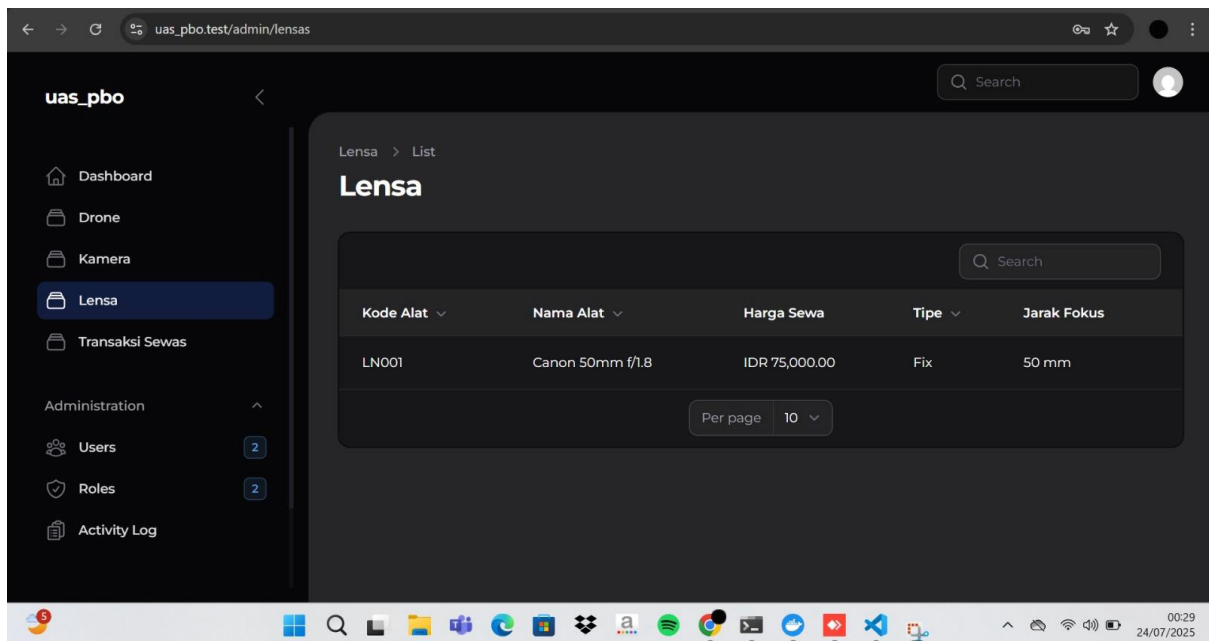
uas_pbo.test/admin/lensas

uas_pbo

Search

Dashboard
Drone
Kamera
Lensa
Transaksi Sewas

Administration
Users 2
Roles 2
Activity Log

Lensa > List

Lensa

Search

| Kode Alat | Nama Alat | Harga Sewa | Tipe | Jarak Fokus |
|---|---|---|---|---|
| LN001 | Canon 50mm f/1.8 | IDR 75,000.00 | Fix | 50 mm |

Per page 10

5

00:29
24/07/2025